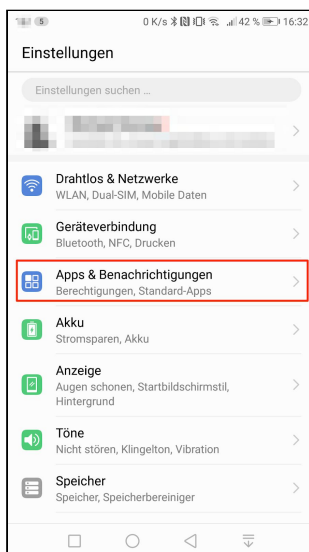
5 0 K/s 42 % 16:32

Einstellungen

Einstellungen suchen ...

Drahtlos & Netzwerke
WLAN, Dual-SIM, Mobile Daten

Geräteverbindung
Bluetooth, NFC, Drucken

Apps & Benachrichtigungen
Berechtigungen, Standard-Apps

Akku
Stromsparen, Akku

Anzeige
Augen schonen, Startbildschirmstil, Hintergrund

Töne
Nicht stören, Klingelton, Vibration

Speicher
Speicher, Speicherbereiniger